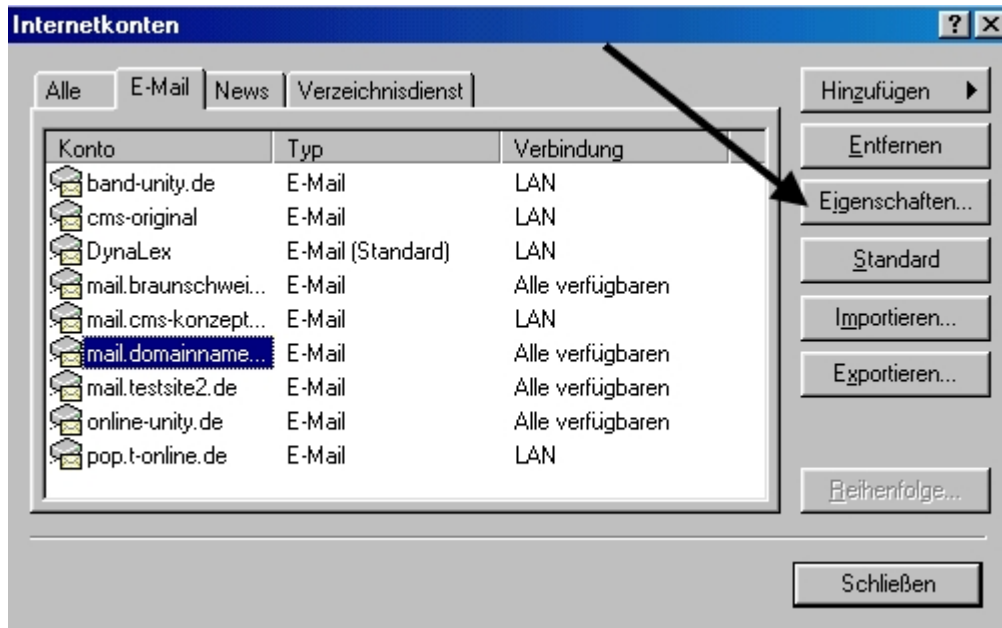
Internetkonten

? X

Alle | E-Mail | News | Verzeichnisdienst

| Konto | Typ | Verbindung |
|---|---|---|
| band-unity.de | E-Mail | LAN |
| cms-original | E-Mail | LAN |
| DynaLex | E-Mail (Standard) | LAN |
| mail.braunschwei... | E-Mail | Alle verfügbaren |
| mail.cms-konzept... | E-Mail | LAN |
| mail.domainname... | E-Mail | Alle verfügbaren |
| mail.testsite2.de | E-Mail | Alle verfügbaren |
| online-unity.de | E-Mail | Alle verfügbaren |
| pop.t-online.de | E-Mail | LAN |

Hinzufügen

Entfernen

Eigenschaften...

Standard

Importieren...

Exportieren...

Reihenfolge...

Schließen